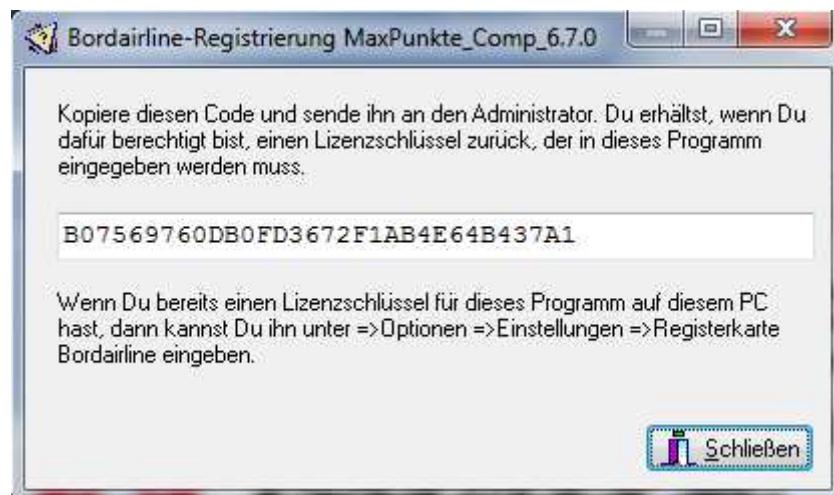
Bordairline-Registrierung MaxPunkte_Comp_6.7.0

Kopiere diesen Code und sende ihn an den Administrator. Du erhältst, wenn Du dafür berechtigt bist, einen Lizenzschlüssel zurück, der in dieses Programm eingegeben werden muss.

B07569760DB0FD3672F1AB4E64B437A1

Wenn Du bereits einen Lizenzschlüssel für dieses Programm auf diesem PC hast, dann kannst Du ihn unter =>Optionen =>Einstellungen =>Registerkarte Bordairline eingeben.

Schließen